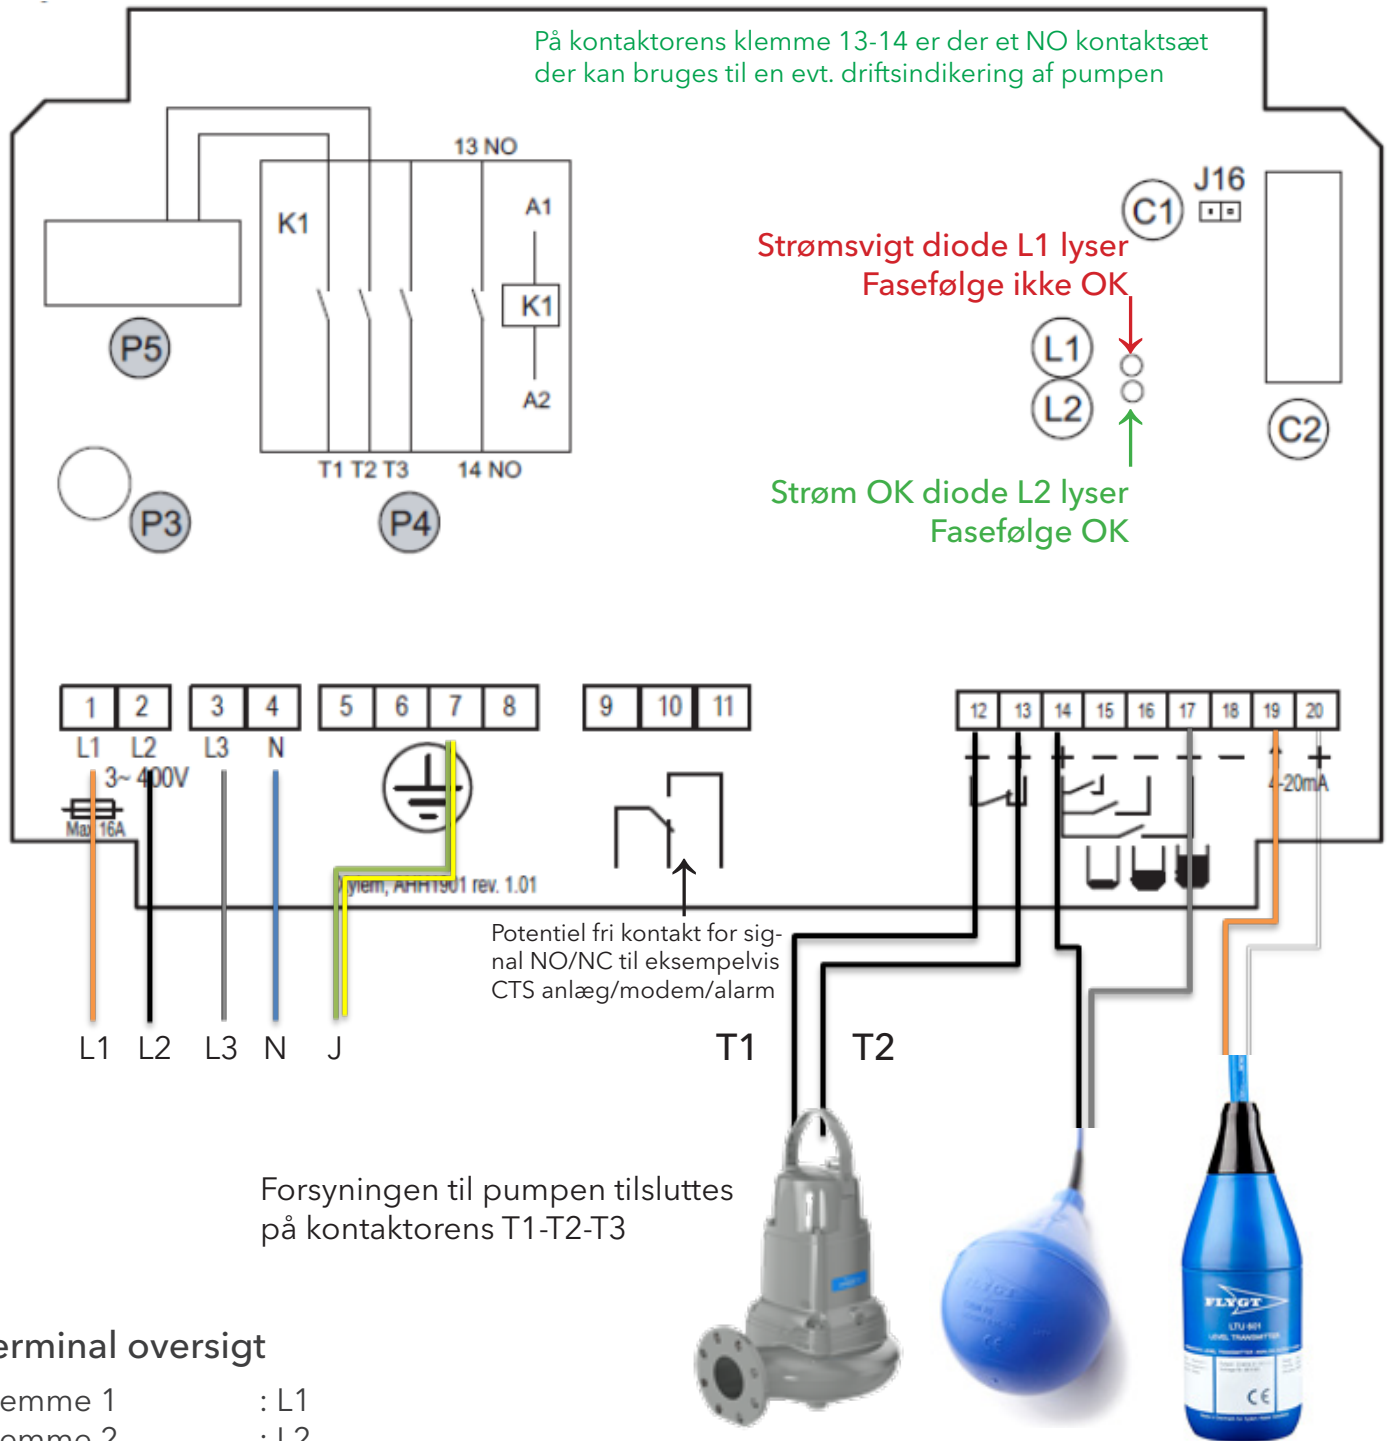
På kontaktorens klemme 13-14 er der et NO kontaktsæt der kan bruges til en evt. driftsindikering af pumpen

13 NO
K1
A1
K1
A2
T1 T2 T3
14 NO
P5
P3
P4
C1
J16
Strømsvigt diode L1 lyser
Fasefølge ikke OK
L1
L2
C2
Strøm OK diode L2 lyser
Fasefølge OK

| 1 | 2 | 3 | 4 | 5 | 6 | 7 | 8 | 9 | 10 | 11 | 12 | 13 | 14 | 15 | 16 | 17 | 18 | 19 | 20 |
|---|---|---|---|---|---|---|---|---|---|---|---|---|---|---|---|---|---|---|---|

L1 L2 L3 N
3~ 400V
Max 16A
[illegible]ylem, AHH1901 rev. 1.01
4-20mA

Potentiel fri kontakt for signal NO/NC til eksempelvis CTS anlæg/modem/alarm

L1 L2 L3 N J
T1 T2

Forsyningen til pumpen tilsluttes på kontaktorens T1-T2-T3

FLYGT
LTU 601
LEVEL TRANSMITTER
CE

erminal oversigt
emme 1 : L1
emme 2 : L2